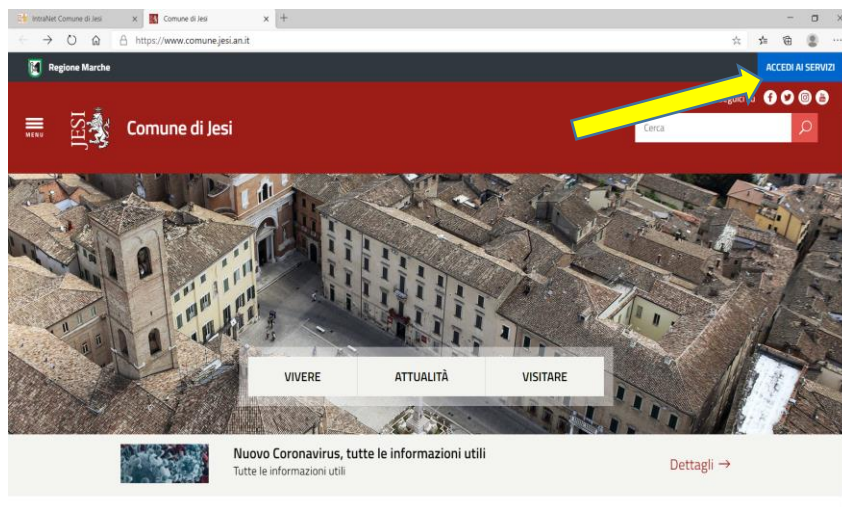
IntraNet Comune di Jesi
Comune di Jesi
https://www.comune.jesi.an.it

Regione Marche
ACCEDI AI SERVIZI

MENU
JESI
Comune di Jesi
Cerca

VIVERE
ATTUALITÀ
VISITARE

Nuovo Coronavirus, tutte le informazioni utili
Tutte le informazioni utili
Dettagli →